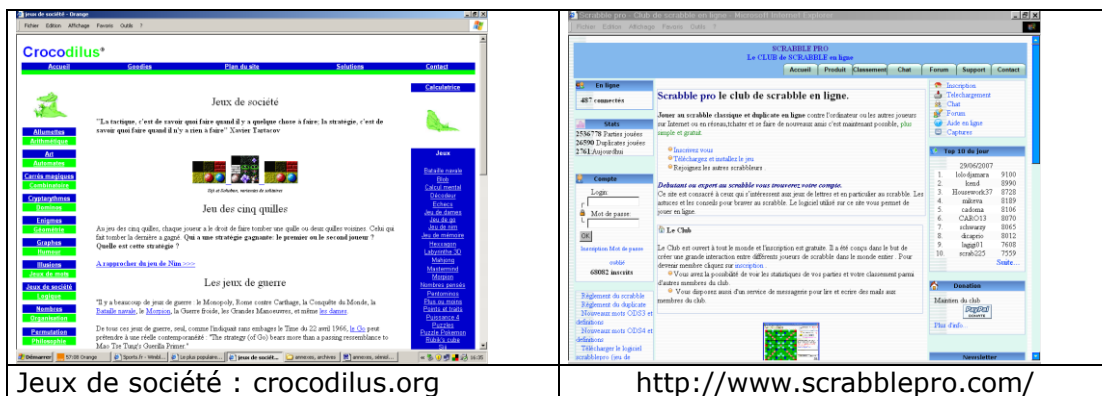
| Jeux de société - Orange | Scrabble pro - Club de scrabble en ligne - Microsoft Internet Explorer |
|---|---|
| Fichier Edition Affichage Favoris Outils ? | Fichier Edition Affichage Favoris Outils ? |
| Crocodilus® | SCRABBLE PRO Le CLUB de SCRABBLE en ligne |
| Accueil Goodies Plan du site Solutions Contact | Accueil Produit Classement Chat Forum Support Contact |
| Jeux de société | Scrabble pro le club de scrabble en ligne. |
| "La tactique, c'est de savoir quoi faire quand il y a quelque chose à faire; la stratégie, c'est de savoir quoi faire quand il n'y a rien à faire" Xavier Tartacov | Jouer au scrabble classique et duplicate en ligne contre l'ordinateur ou les autres joueurs sur Internet ou en réseau,tchatter et se faire de nouveaux amis c'est maintenant possible, plus simple et gratuit. |
| Jeu des cinq quilles | Inscrivez vous. Téléchargez et installez le jeu. Rejoignez les autres scrabbleurs |
| Au jeu des cinq quilles, chaque joueur a le droit de faire tomber une quille ou deux quilles voisines. Celui qui fait tomber la dernière a gagné. Qui a une stratégie gagnante: le premier ou le second joueur ? Quelle est cette stratégie ? | Debutant ou expert au scrabble vous trouverez votre compte. |
| A rapprocher du jeu de Nim >>> | Le Club |
| Les jeux de guerre | Le Club est ouvert à tout le monde et l'inscription est gratuite. |
| Jeux de société : crocodilus.org | http://www.scrabblepro.com/ |